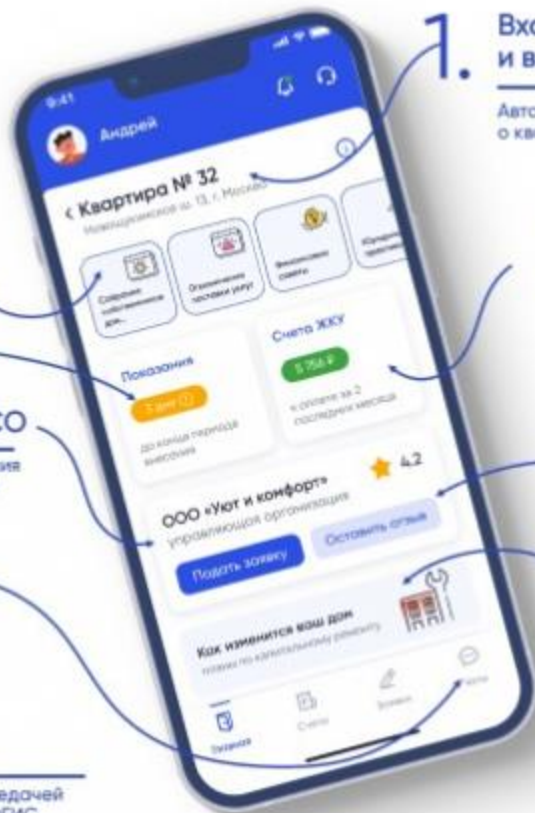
1. Вхо и в

Авто о кв

9:41

Андрей

‹ Квартира № 32

Новоухтомское ш. 13, г. Москва

Собрание собственников дом...

Ограничение поставки услуг

Финансовые советы

Юридическая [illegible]

Показания

3 дня

до конца периода внесения

Счета ЖКУ

5 756 ₽

к оплате за 2 последних месяца

ООО «Уют и комфорт»

управляющая организация

4.2

Подать заявку

Оставить отзыв

Как изменится ваш дом

планы по капитальному ремонту

Показания

Счета

Заявки

Чаты

со

ния

едачей

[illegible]